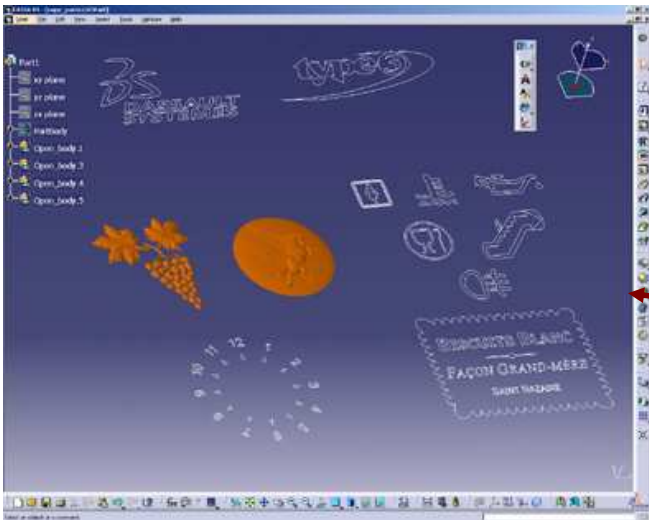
Part1
xy plane
yz plane
zx plane
PartBody
Open_body.2
Open_body.3
Open_body.4
Open_body.5

3S
DASSAULT
SYSTEMES

type3

BISCUITS BLANC
FAÇON GRAND-MÈRE
SAINT NAZAIRE

12
1
2
3
4
5
6
7
8
9
10
11

Select an object or a command